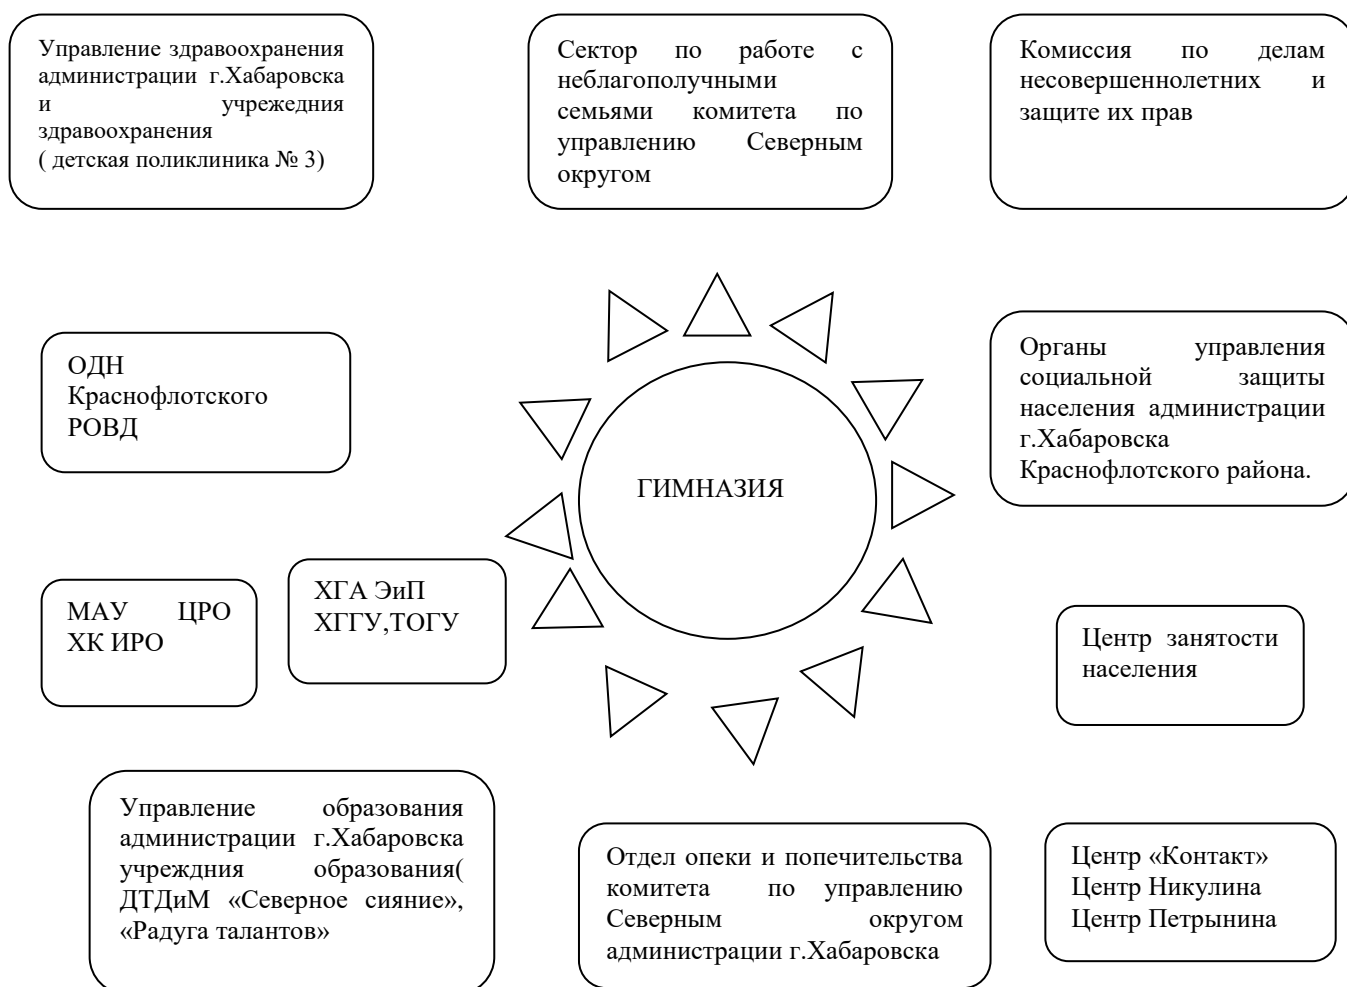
Управление здравоохранения администрации г.Хабаровска и учрежедния здравоохранения
( детская поликлиника № 3)

Сектор по работе с неблагополучными семьями комитета по управлению Северным округом

Комиссия по делам несовершеннолетних и защите их прав

ОДН Краснофлотского РОВД

ГИМНАЗИЯ

Органы управления социальной защиты населения администрации г.Хабаровска Краснофлотского района.

МАУ ЦРО ХК ИРО

ХГА ЭиП ХГГУ,ТОГУ

Центр занятости населения

Управление образования администрации г.Хабаровска учреждния образования( ДТДиМ «Северное сияние», «Радуга талантов»

Отдел опеки и попечительства комитета по управлению Северным округом администрации г.Хабаровска

Центр «Контакт»
Центр Никулина
Центр Петрынина